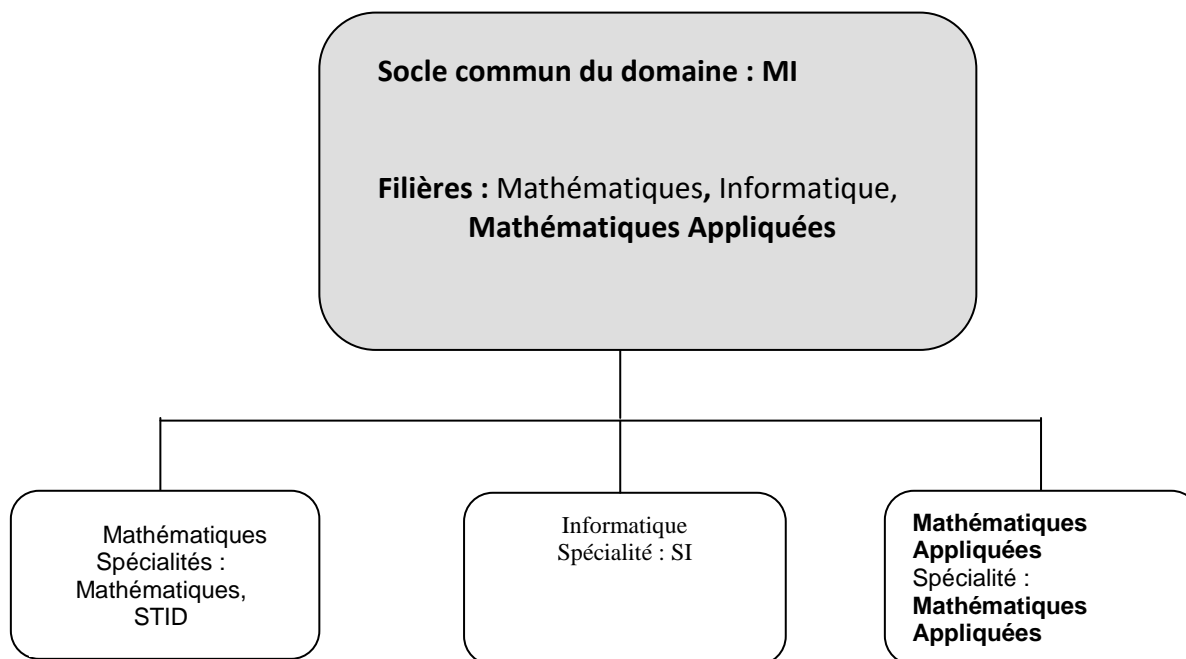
Socle commun du domaine : MI

Filières : Mathématiques, Informatique, Mathématiques Appliquées

Mathématiques
Spécialités :
Mathématiques,
STID

Informatique
Spécialité : SI

Mathématiques Appliquées
Spécialité :
Mathématiques Appliquées